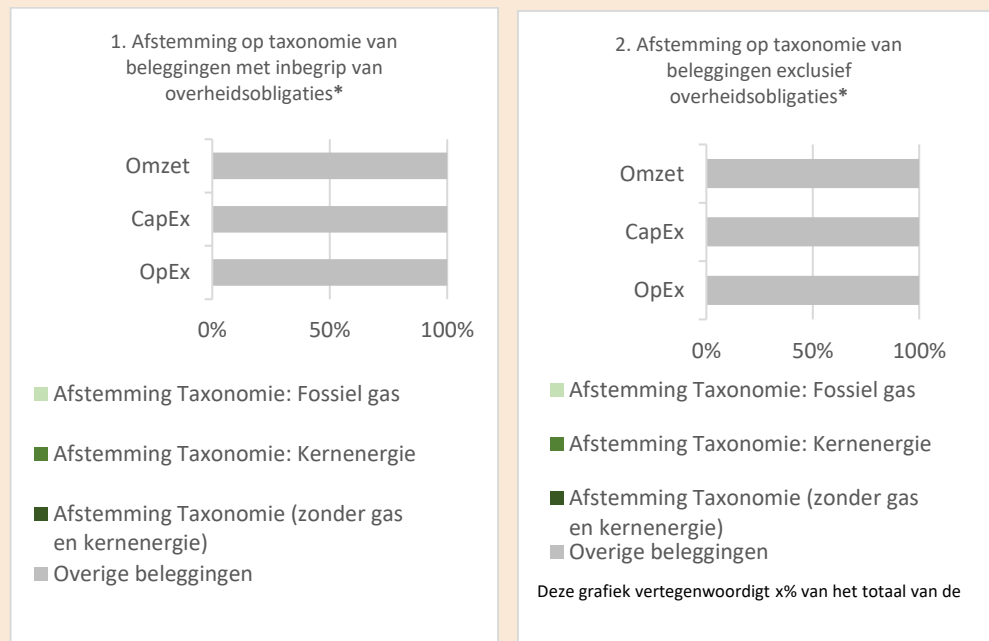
1. Afstemming op taxonomie van beleggingen met inbegrip van overheidsobligaties*

Omzet

CapEx

OpEx

0%

50%

100%

Afstemming Taxonomie: Fossiel gas

Afstemming Taxonomie: Kernenergie

Afstemming Taxonomie (zonder gas en kernenergie)

Overige beleggingen

2. Afstemming op taxonomie van beleggingen exclusief overheidsobligaties*

Omzet

CapEx

OpEx

0%

50%

100%

Afstemming Taxonomie: Fossiel gas

Afstemming Taxonomie: Kernenergie

Afstemming Taxonomie (zonder gas en kernenergie)

Overige beleggingen

Deze grafiek vertegenwoordigt x% van het totaal van de